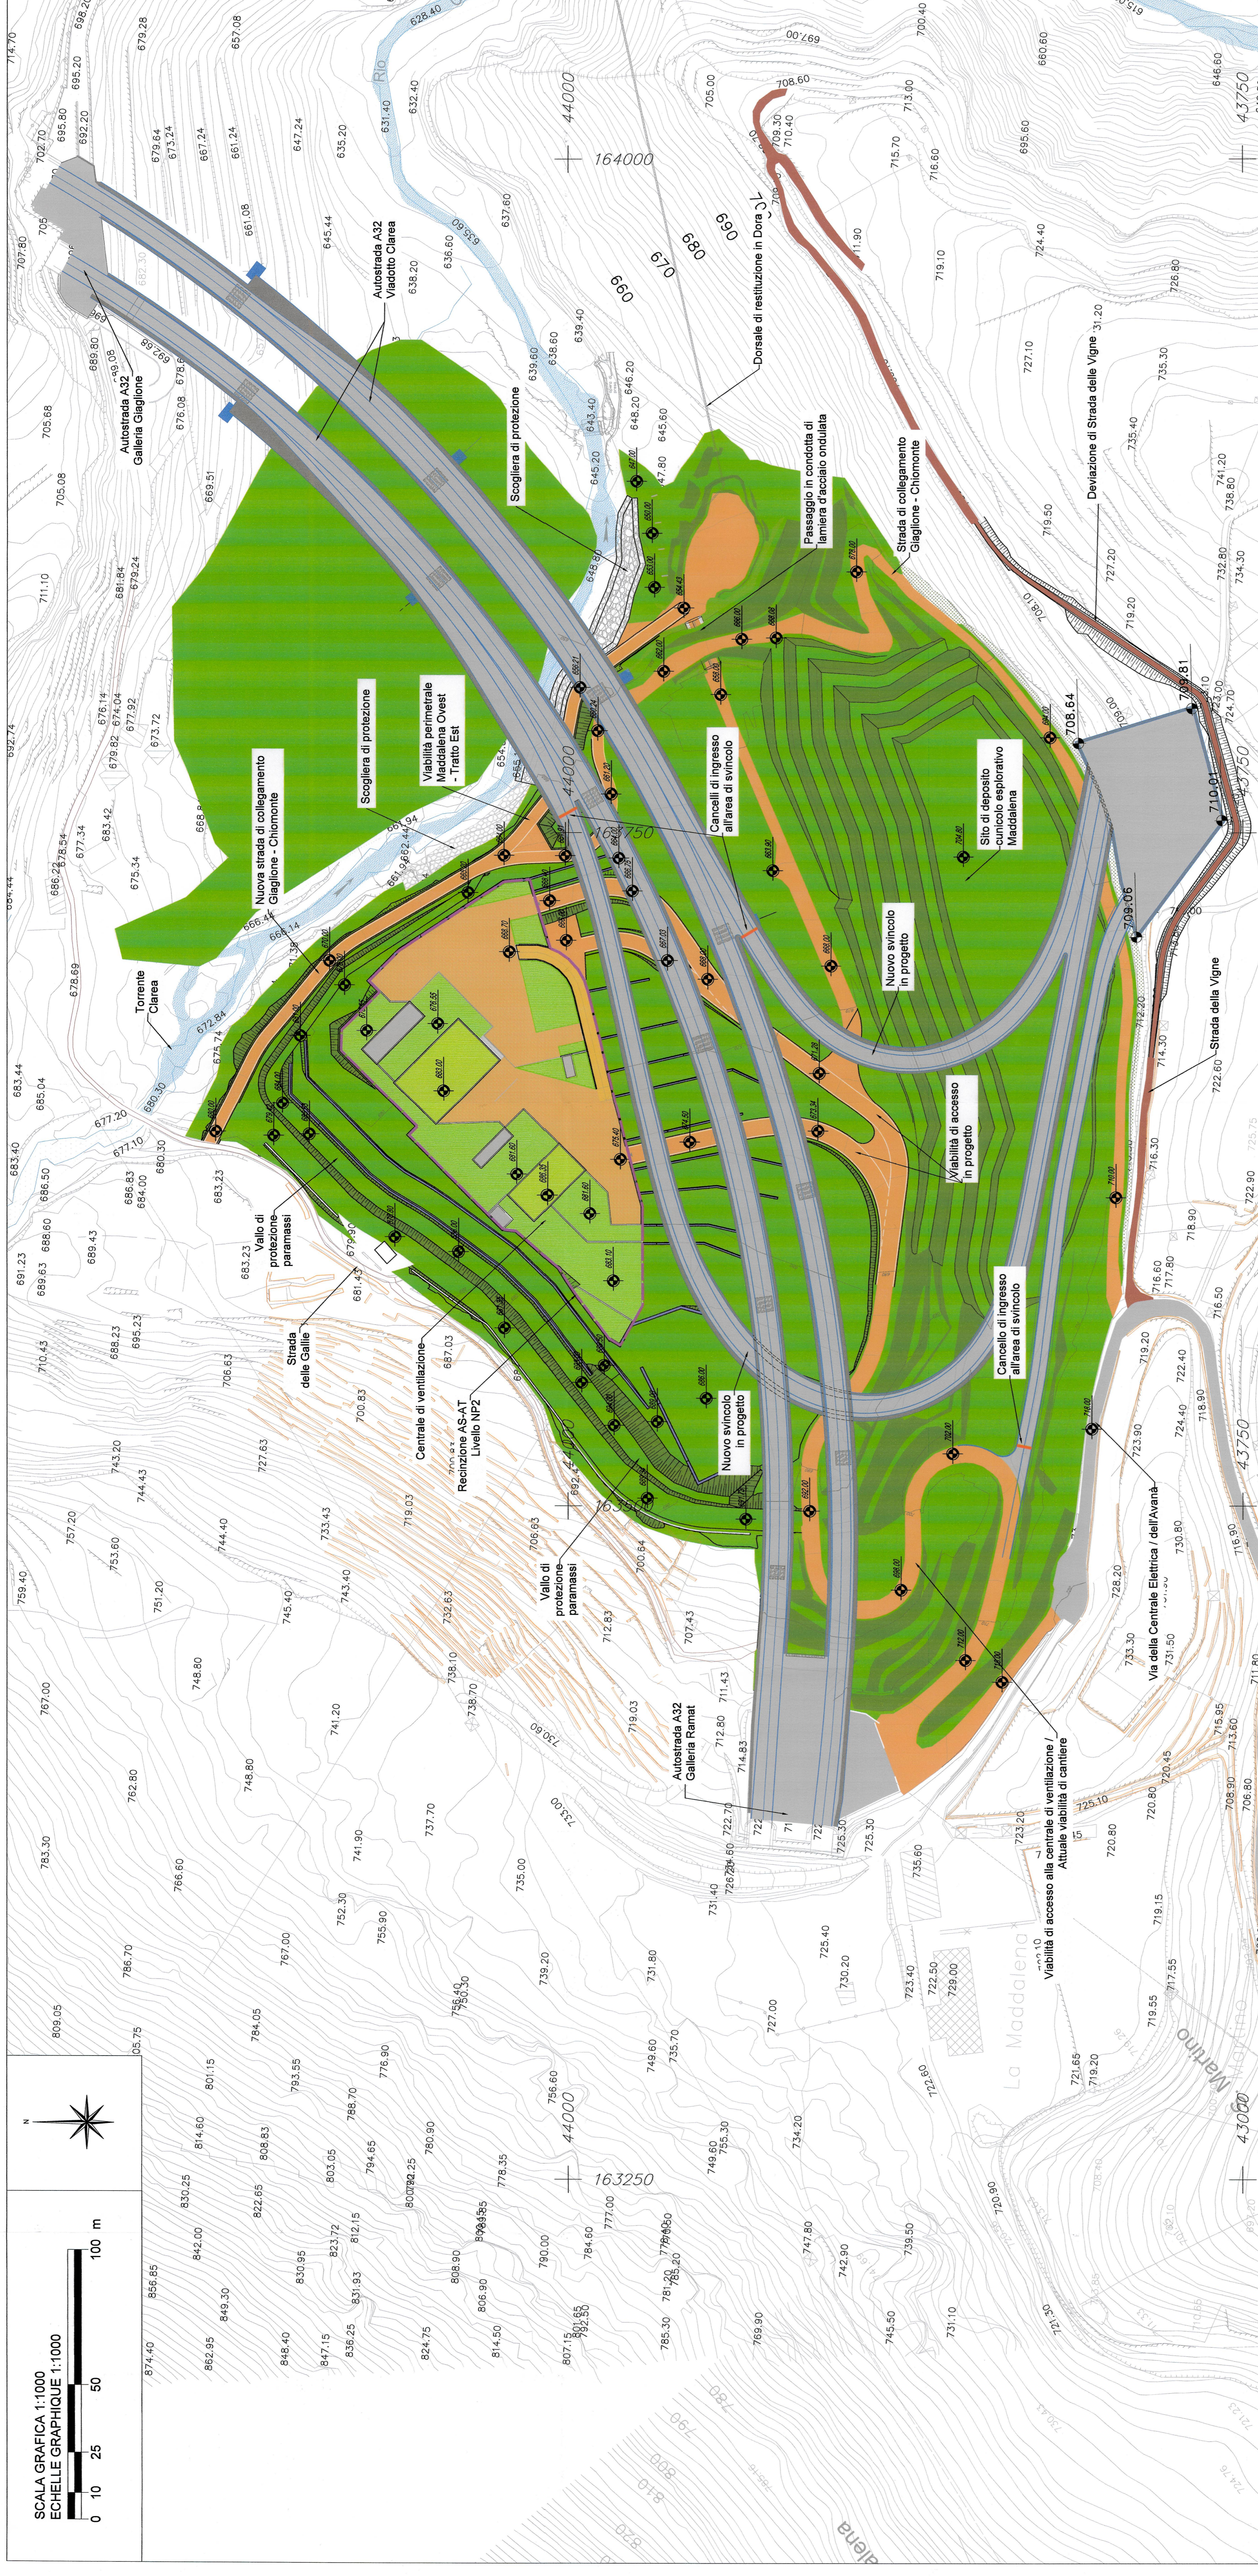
Autostrada A32
Viadotto Clarea

Autostrada A32
Galleria Giaglione

Scogliera di protezione

Dorsale di restituzione in Dora

Passaggio in condotta di lamiera d'acciaio ondulata

Strada di collegamento Giaglione - Chiomonte

Deviazione di Strada delle Vigne

Scogliera di protezione

Viabilità perimetrale Maddalena Ovest - Tratto Est

Nuova strada di collegamento Giaglione - Chiomonte

Cancelli di ingresso all'area di svincolo

Sito di deposito cunicolo esplorativo Maddalena

Torrente Clarea

Nuovo svincolo in progetto

Viabilità di accesso in progetto

Strada della Vigne

Vallo di protezione paramassi

Strada delle Gallie

Centrale di ventilazione

Recinzione AS-AT Livello NP2

Nuovo svincolo in progetto

Cancello di ingresso all'area di svincolo

Vallo di protezione paramassi

Via della Centrale Elettrica / dell'Avanà

Autostrada A32
Galleria Ramat

Viabilità di accesso alla centrale di ventilazione / Attuale viabilità di cantiere

La Maddalena

164000
163750
163500
163250
44000
43750
43500

708.64
710.01
709.81
709.06

SCALA GRAFICA 1:1000
ECHELLE GRAPHIQUE 1:1000
0 10 25 50 100 m